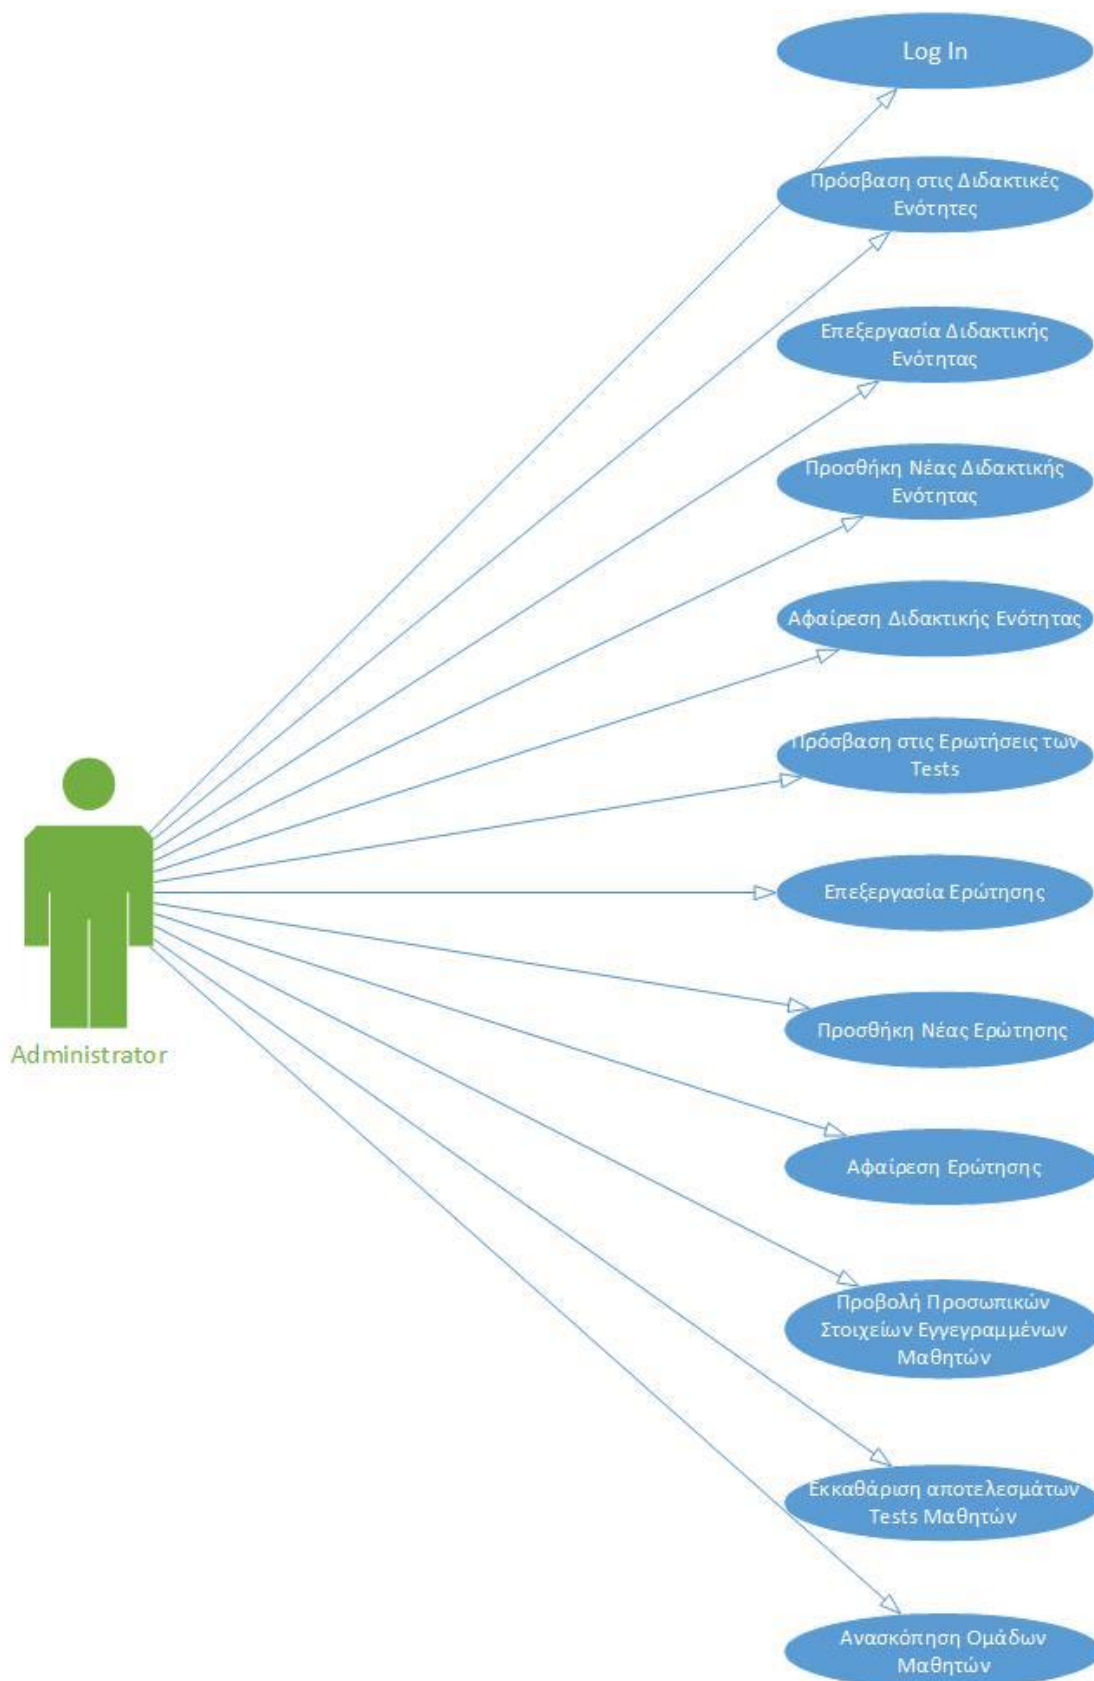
Log In

Πρόσβαση στις Διδακτικές Ενότητες

Επεξεργασία Διδακτικής Ενότητας

Προσθήκη Νέας Διδακτικής Ενότητας

Αφαίρεση Διδακτικής Ενότητας

Πρόσβαση στις Ερωτήσεις των Tests

Επεξεργασία Ερώτησης

Προσθήκη Νέας Ερώτησης

Αφαίρεση Ερώτησης

Προβολή Προσωπικών Στοιχείων Εγγεγραμμένων Μαθητών

Εκκαθάριση αποτελεσμάτων Tests Μαθητών

Ανασκόπηση Ομάδων Μαθητών

Administrator